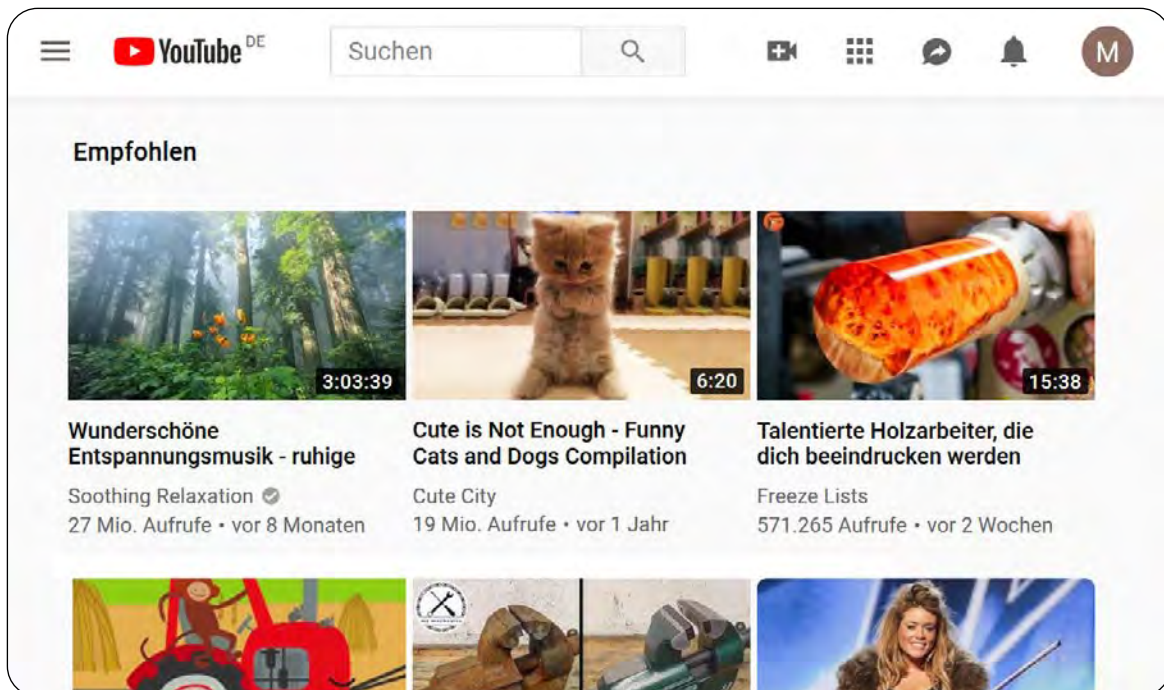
YouTube DE

Suchen

M

Empfohlen

3:03:39

Wunderschöne Entspannungsmusik - ruhige

Soothing Relaxation

27 Mio. Aufrufe • vor 8 Monaten

6:20

Cute is Not Enough - Funny Cats and Dogs Compilation

Cute City

19 Mio. Aufrufe • vor 1 Jahr

15:38

Talentierte Holzarbeiter, die dich beeindrucken werden

Freeze Lists

571.265 Aufrufe • vor 2 Wochen